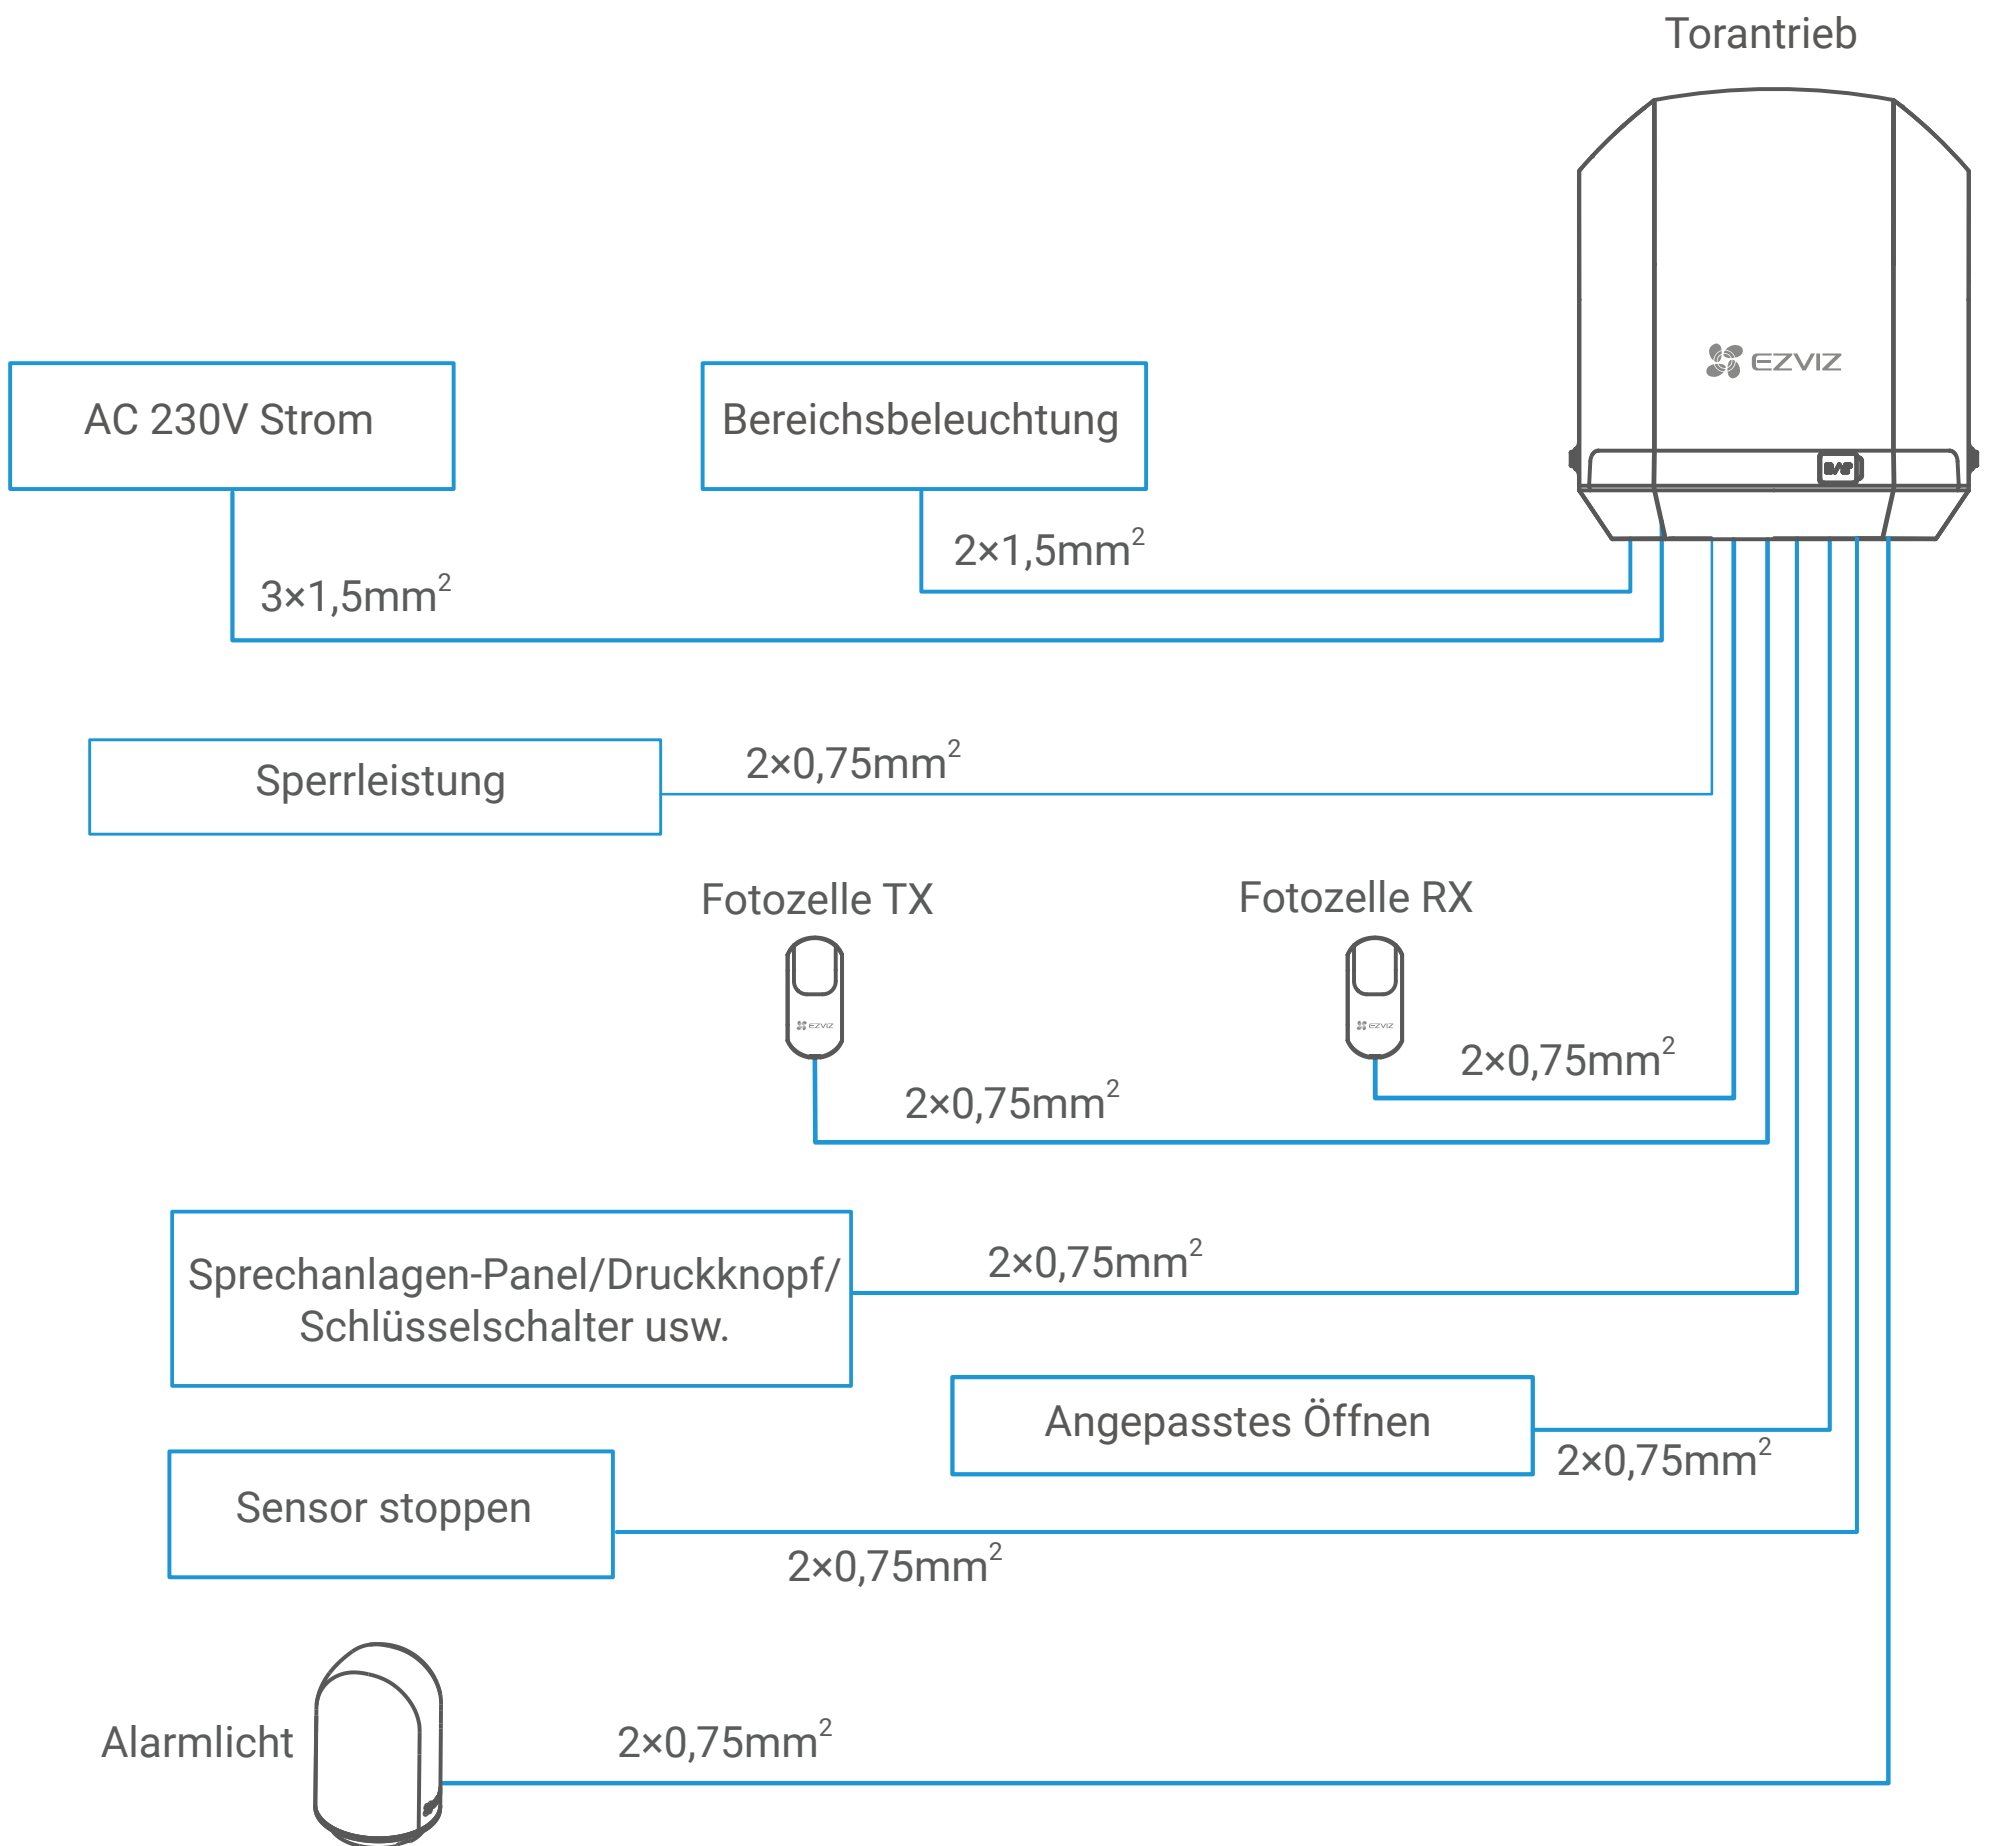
Torantrieb

EZVIZ

AC 230V Strom

Bereichsbeleuchtung

$2×1,5mm^2$

$3×1,5mm^2$

Sperrleistung

$2×0,75mm^2$

Fotozelle TX

Fotozelle RX

$2×0,75mm^2$

$2×0,75mm^2$

Sprechanlagen-Panel/Druckknopf/ Schlüsselschalter usw.

$2×0,75mm^2$

Angepasstes Öffnen

$2×0,75mm^2$

Sensor stoppen

$2×0,75mm^2$

Alarmlicht

$2×0,75mm^2$